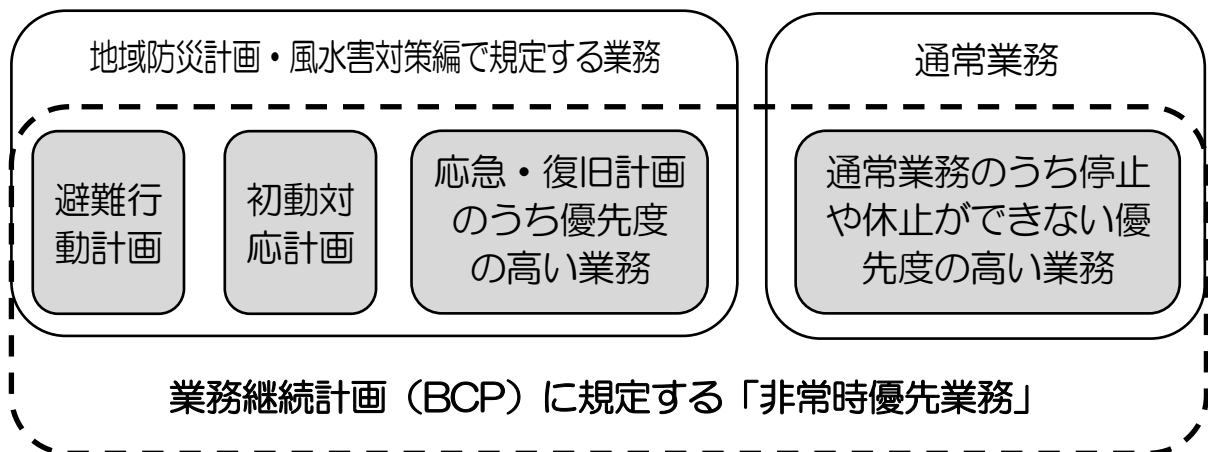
地域防災計画・風水害対策編で規定する業務

通常業務

避難行動計画

初動対応計画

応急・復旧計画のうち優先度の高い業務

通常業務のうち停止や休止ができない優先度の高い業務

業務継続計画（BCP）に規定する「非常時優先業務」